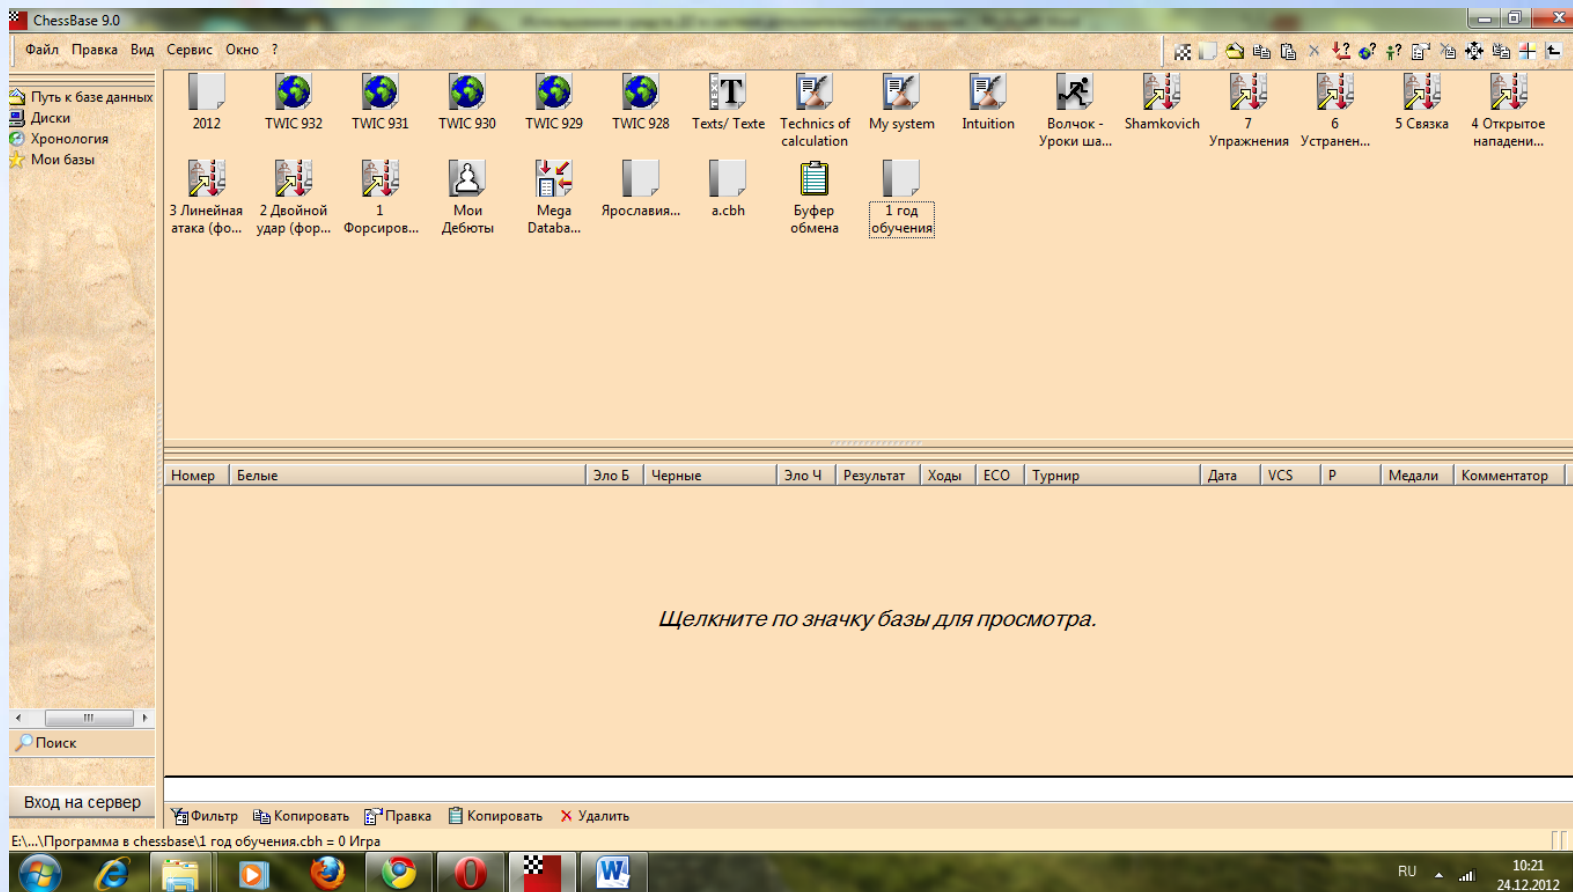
ChessBase 9.0

Файл Правка Вид Сервис Окно ?

Путь к базе данных
Диски
Хронология
Мои базы

2012
TWIC 932
TWIC 931
TWIC 930
TWIC 929
TWIC 928
Texts/ Texte
Technics of calculation
My system
Intuition
Волчок - Уроки ша...
Shamkovich
7 Упражнения
6 Устранен...
5 Связка
4 Открытое нападени...
3 Линейная атака (фо...
2 Двойной удар (фор...
1 Форсиров...
Мои Дебюты
Mega Databa...
Ярославия...
a.cbh
Буфер обмена
1 год обучения

| Номер | Белые | Эло Б | Черные | Эло Ч | Результат | Ходы | ECO | Турнир | Дата | VCS | P | Медали | Комментатор |
|---|---|---|---|---|---|---|---|---|---|---|---|---|---|

Щелкните по значку базы для просмотра.

Поиск

Вход на сервер

Фильтр Копировать Правка Копировать Удалить

E:\...\Программа в chessbase\1 год обучения.cbh = 0 Игра

RU 10:21 24.12.2012